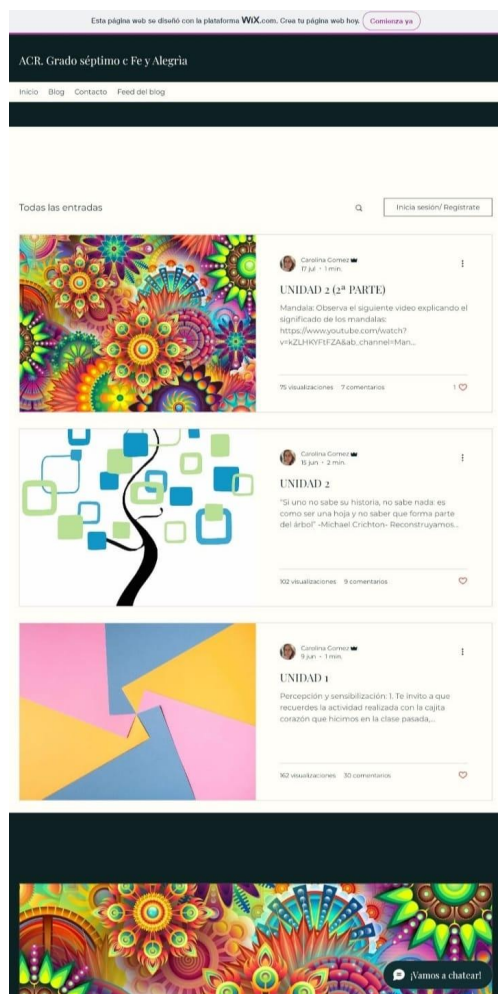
Esta página web se diseñó con la plataforma WiX.com. Crea tu página web hoy. Comienza ya

ACR. Grado séptimo c Fe y Alegria

Inicio Blog Contacto Feed del blog

Todas las entradas

Inicia sesión/ Regístrate

Carolina Gomez
17 jul · 1 min

UNIDAD 2 (2ª PARTE)

Mandala: Observa el siguiente video explicando el significado de los mandalas: https://www.youtube.com/watch?v=kZLHKYFtFZA&ab_channel=Man...

75 visualizaciones 7 comentarios 1

Carolina Gomez
15 jun · 2 min

UNIDAD 2

"Si uno no sabe su historia, no sabe nada: es como ser una hoja y no saber que forma parte del árbol" -Michael Crichton- Reconstruyamos...

102 visualizaciones 9 comentarios

Carolina Gomez
9 jun · 1 min

UNIDAD 1

Percepción y sensibilización: 1. Te invito a que recuerdes la actividad realizada con la cajita corazón que hicimos en la clase pasada,...

162 visualizaciones 30 comentarios

¡Vamos a chatear!